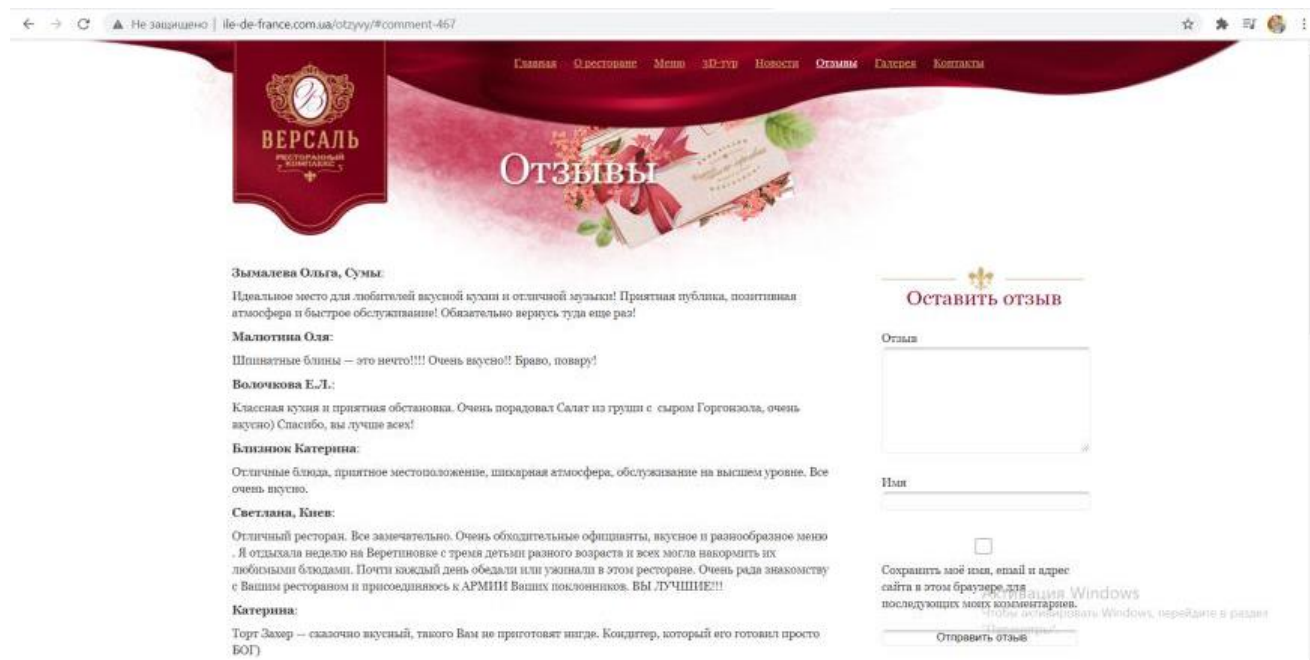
Не защищено | ile-de-france.com.ua/otzyvy/#comment-467

Главная О ресторане Меню 3D-тур Новости Отзывы Галерея Контакты

ВЕРСАЛЬ
РЕСТОРАННЫЙ КОМПЛЕКС

Отзывы

Зымалева Ольга, Сумы:

Идеальное место для любителей вкусной кухни и отличной музыки! Приятная публика, позитивная атмосфера и быстрое обслуживание! Обязательно вернусь туда еще раз!

Малютина Оля:

Шпинатные блины — это нечто!!!! Очень вкусно!! Браво, повару!

Волочкова Е.Л.:

Классная кухня и приятная обстановка. Очень порадовал Салат из груши с сыром Горгонзола, очень вкусно) Спасибо, вы лучше всех!

Близнюк Катерина:

Отличные блюда, приятное местоположение, шикарная атмосфера, обслуживание на высшем уровне. Все очень вкусно.

Светлана, Киев:

Отличный ресторан. Все замечательно. Очень обходительные официанты, вкусное и разнообразное меню . Я отдыхала неделю на Веретиновке с тремя детьми разного возраста и всех могла накормить их любимыми блюдами. Почти каждый день обедали или ужинали в этом ресторане. Очень рада знакомству с Вашим рестораном и присоединяюсь к АРМИИ Ваших поклонников. ВЫ ЛУЧШИЕ!!!

Катерина:

Торт Захер -- сказочно вкусный, такого Вам не приготовят нигде. Кондитер, который его готовил просто БОГ)

Оставить отзыв

Отзыв

Имя

Сохранить моё имя, email и адрес сайта в этом браузере для последующих моих комментариев.

Отправить отзыв

Активация Windows
Чтобы активировать Windows, перейдите в раздел "Параметры".